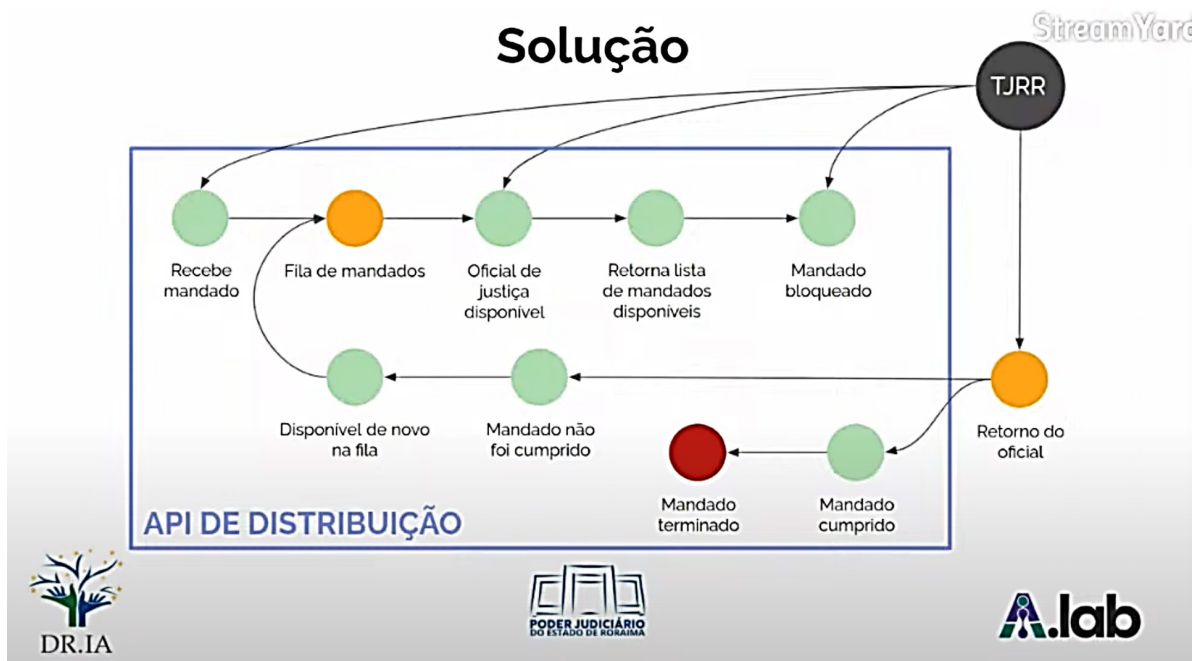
Solução

StreamYard

TJRR

Recebe mandado

Fila de mandados

Oficial de justiça disponível

Retorna lista de mandados disponíveis

Mandado bloqueado

Disponível de novo na fila

Mandado não foi cumprido

Retorno do oficial

Mandado terminado

Mandado cumprido

API DE DISTRIBUIÇÃO

DR.IA

PODER JUDICIÁRIO DO ESTADO DE RORAIMA

A.lab